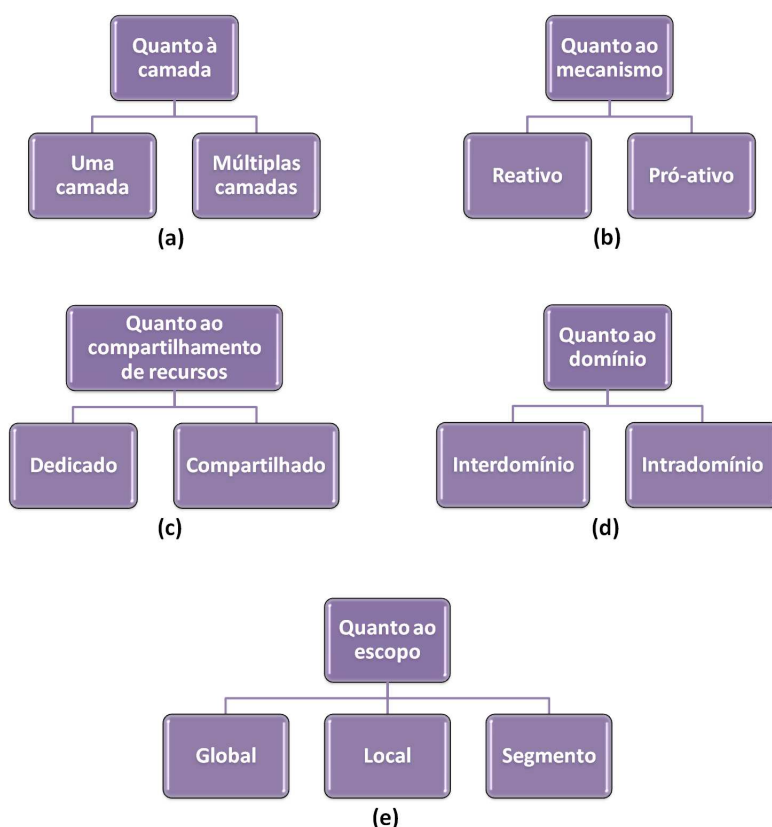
Quanto à camada

Uma camada

Múltiplas camadas

(a)

Quanto ao mecanismo

Reativo

Pró-ativo

(b)

Quanto ao compartilhamento de recursos

Dedicado

Compartilhado

(c)

Quanto ao domínio

Interdomínio

Intradomínio

(d)

Quanto ao escopo

Global

Local

Segmento

(e)